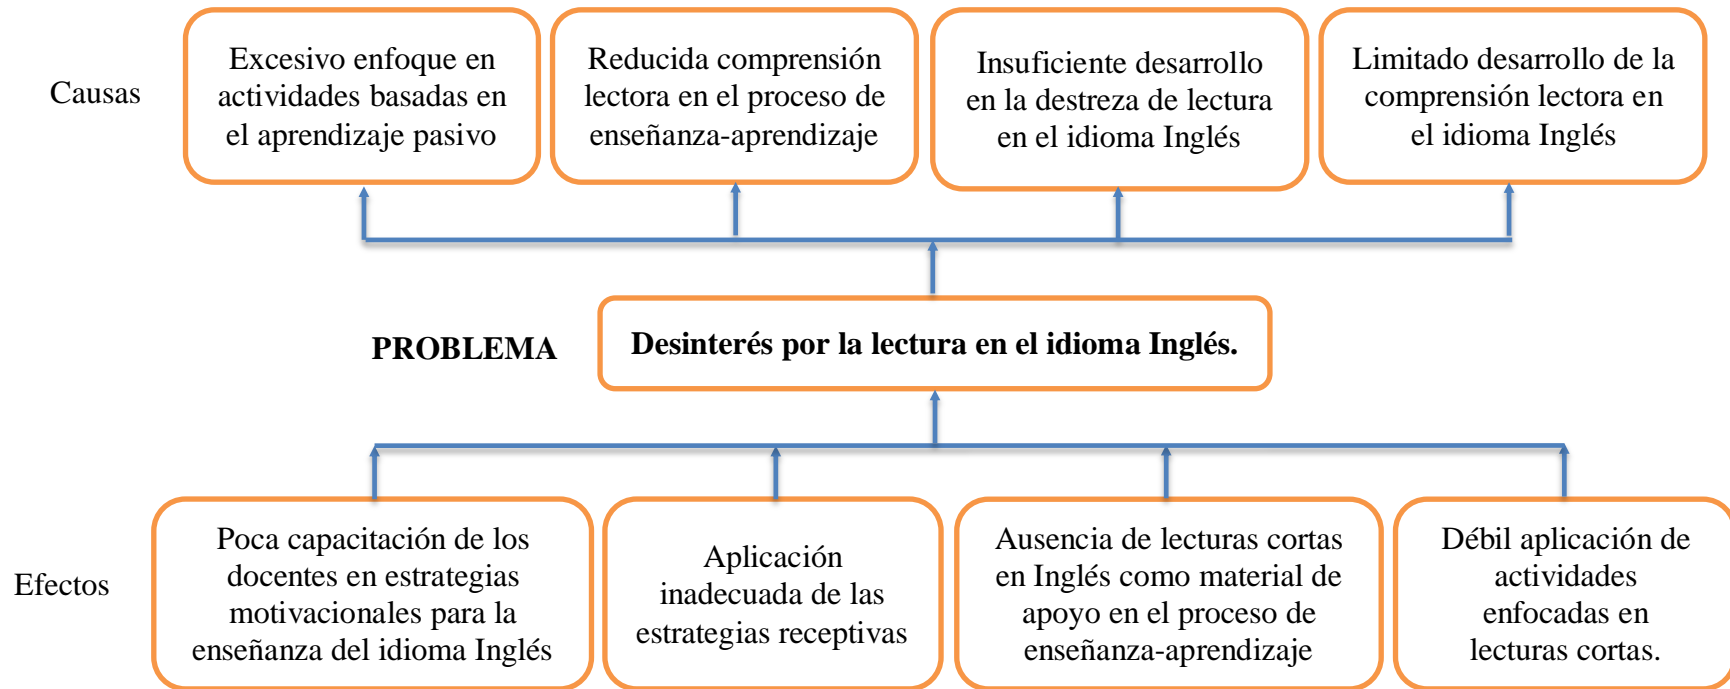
Causas

Excesivo enfoque en actividades basadas en el aprendizaje pasivo

Reducida comprensión lectora en el proceso de enseñanza-aprendizaje

Insuficiente desarrollo en la destreza de lectura en el idioma Inglés

Limitado desarrollo de la comprensión lectora en el idioma Inglés

PROBLEMA

Desinterés por la lectura en el idioma Inglés.

Efectos

Poca capacitación de los docentes en estrategias motivacionales para la enseñanza del idioma Inglés

Aplicación inadecuada de las estrategias receptivas

Ausencia de lecturas cortas en Inglés como material de apoyo en el proceso de enseñanza-aprendizaje

Débil aplicación de actividades enfocadas en lecturas cortas.